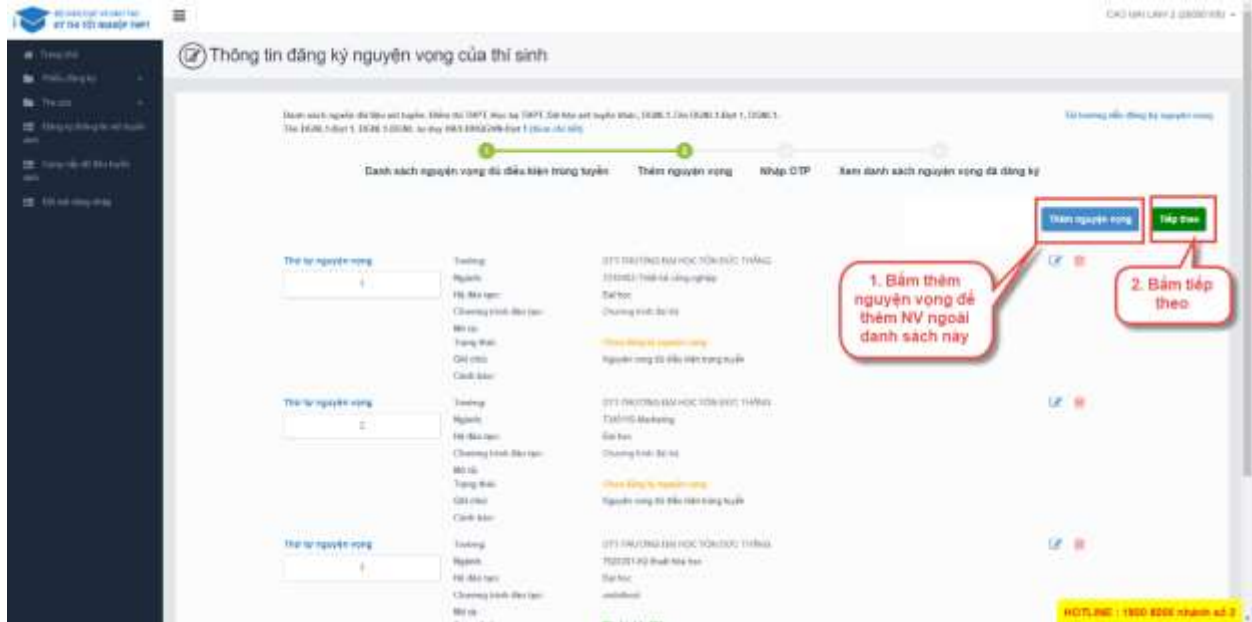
KỲ THI TỐT NGHIỆP THPT

Thông tin đăng ký nguyện vọng của thí sinh

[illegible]

Danh sách nguyện vọng đủ điều kiện trúng tuyển
Thêm nguyện vọng
Nhập OTP
Xem danh sách nguyện vọng đã đăng ký

Thêm nguyện vọng
Tiếp theo

Thứ tự nguyện vọng
1
Trường
DTT TRƯỜNG ĐẠI HỌC TÔN ĐỨC THẮNG
Ngành
Hệ đào tạo
Đại học
Chương trình đào tạo
Chương trình đại trà
Mã tổ
Trạng thái
Ghi chú
Nguyện vọng đủ điều kiện trúng tuyển
Cảnh báo

1. Bấm thêm nguyện vọng để thêm NV ngoài danh sách này

2. Bấm tiếp theo

Thứ tự nguyện vọng
2
Trường
DTT TRƯỜNG ĐẠI HỌC TÔN ĐỨC THẮNG
Ngành
7340115 Marketing
Hệ đào tạo
Đại học
Chương trình đào tạo
Chương trình đại trà
Mã tổ
Trạng thái
Ghi chú
Nguyện vọng đủ điều kiện trúng tuyển
Cảnh báo

Thứ tự nguyện vọng
3
Trường
DTT TRƯỜNG ĐẠI HỌC TÔN ĐỨC THẮNG
Ngành
Hệ đào tạo
Đại học
Chương trình đào tạo
Mã tổ

HOTLINE : 1800 8000 nhánh số 2